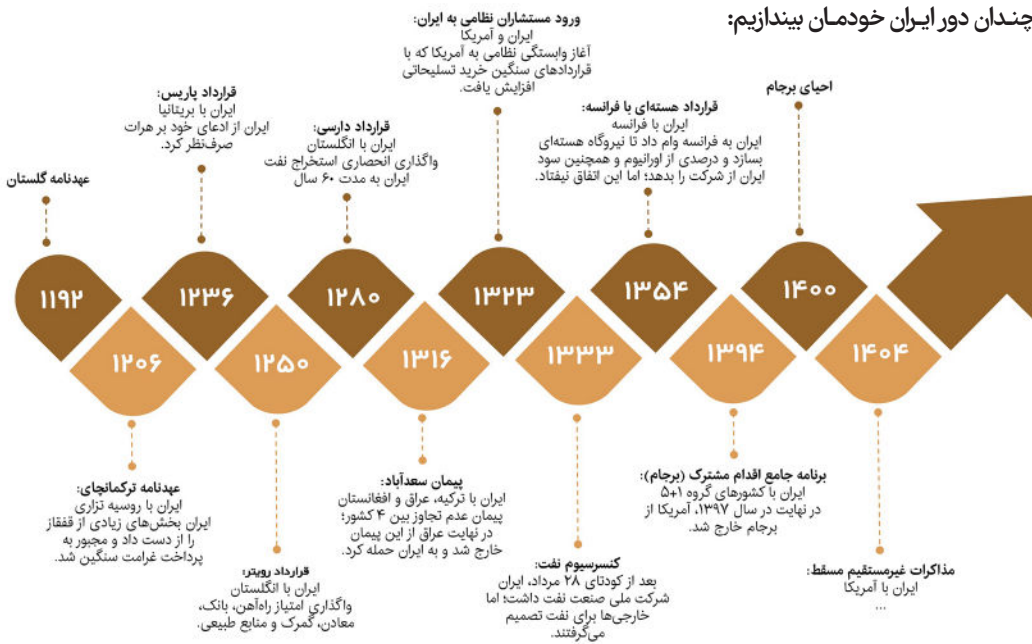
چندان دور ایران خودمان بیندازیم:

عهدنامه گلستان

۱۱۹۲

قرارداد پاریس:
ایران با بریتانیا
ایران از ادعای خود بر هرات صرف‌نظر کرد.

۱۲۳۶

قرارداد دارسی:
ایران با انگلستان
واگذاری انحصاری استخراج نفت ایران به مدت ۶۰ سال

۱۲۸۰

ورود مستشاران نظامی به ایران:
ایران و آمریکا
آغاز وابستگی نظامی به آمریکا که با قراردادهای سنگین خرید تسلیحاتی افزایش یافت.

۱۳۲۳

قرارداد هسته‌ای با فرانسه
ایران با فرانسه
ایران به فرانسه وام داد تا نیروگاه هسته‌ای بسازد و درصدی از اورانیوم و همچنین سود ایران از شرکت را بدهد؛ اما این اتفاق نیفتاد.

۱۳۵۴

احیای برجام

۱۴۰۰

۱۲۰۶

عهدنامه ترکمانچای:
ایران با روسیه تزاری
ایران بخش‌های زیادی از قفقاز را از دست داد و مجبور به پرداخت غرامت سنگین شد.

۱۲۵۰

قرارداد رویتر:
ایران با انگلستان
واگذاری امتیاز راه‌آهن، بانک، معادن، گمرک و منابع طبیعی.

۱۳۱۶

پیمان سعدآباد:
ایران با ترکیه، عراق و افغانستان
پیمان عدم تجاوز بین ۴ کشور؛ در نهایت عراق از این پیمان خارج شد و به ایران حمله کرد.

۱۳۳۳

کنسرسیوم نفت:
بعد از کودتای ۲۸ مرداد، ایران شرکت ملی صنعت نفت داشت؛ اما خارجی‌ها برای نفت تصمیم می‌گرفتند.

۱۳۹۴

برنامه جامع اقدام مشترک (برجام):
ایران با کشورهای گروه ۵+۱
در نهایت در سال ۱۳۹۷، آمریکا از برجام خارج شد.

۱۴۰۴

مذاکرات غیرمستقیم مسقط:
ایران با آمریکا
...